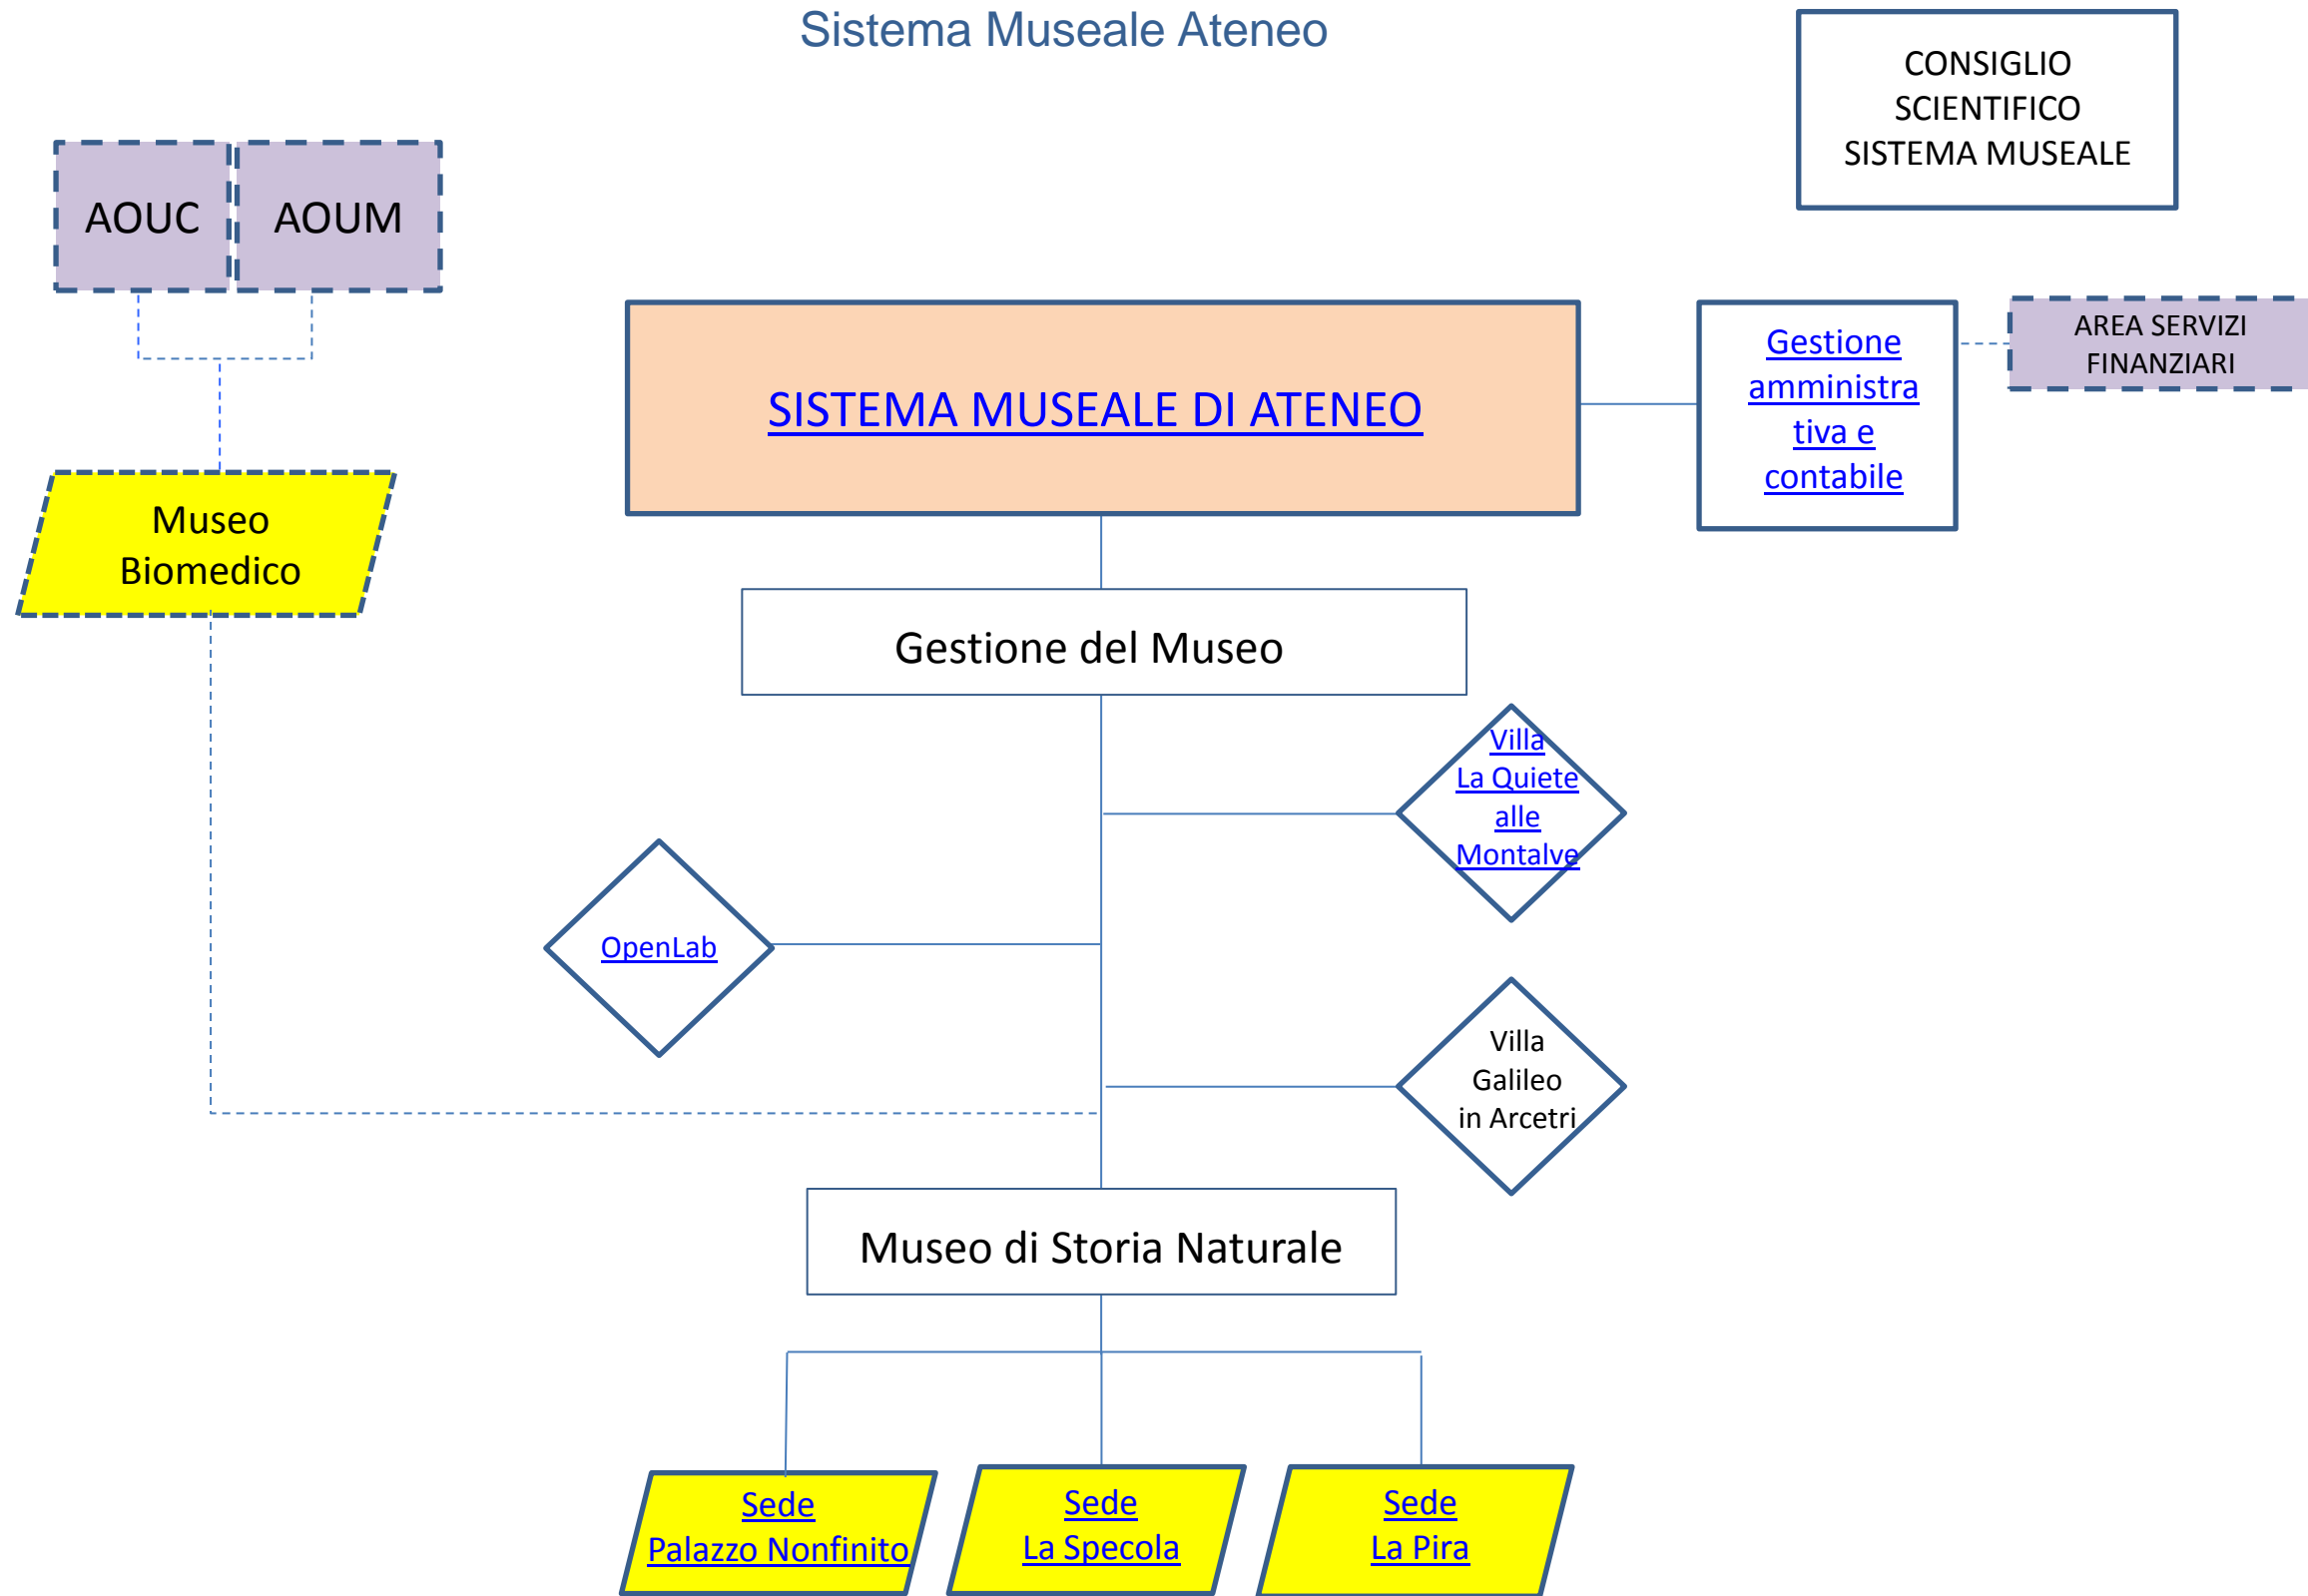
Sistema Museale Ateneo

CONSIGLIO SCIENTIFICO SISTEMA MUSEALE

AOUC

AOUM

SISTEMA MUSEALE DI ATENEO

Gestione amministrativa e contabile

AREA SERVIZI FINANZIARI

Museo Biomedico

Gestione del Museo

Villa La Quiete alle Montalve

OpenLab

Villa Galileo in Arcetri

Museo di Storia Naturale

Sede Palazzo Nonfinito

Sede La Specola

Sede La Pira